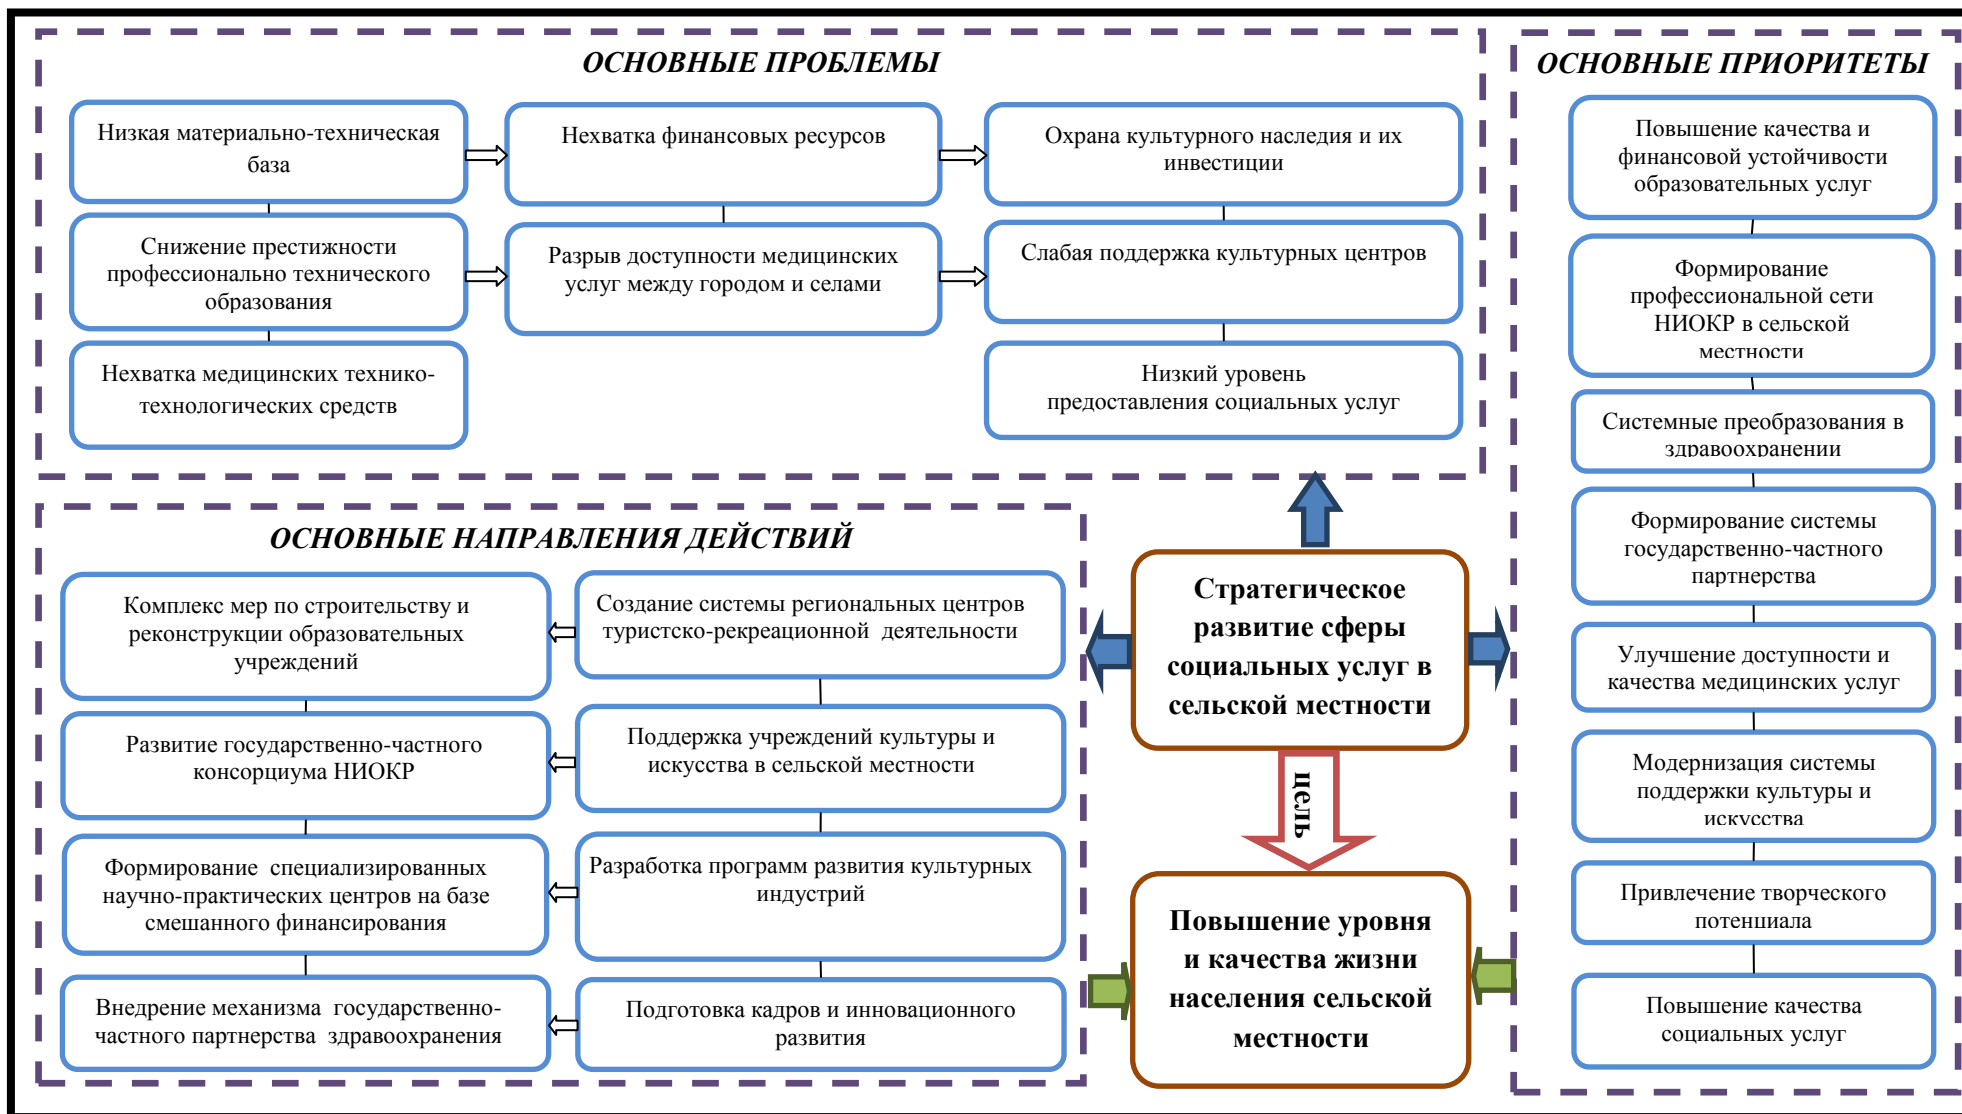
ОСНОВНЫЕ ПРОБЛЕМЫ

Низкая материально-техническая база

Нехватка финансовых ресурсов

Охрана культурного наследия и их инвестиции

Снижение престижности профессионально технического образования

Разрыв доступности медицинских услуг между городом и селами

Слабая поддержка культурных центров

Нехватка медицинских технико-технологических средств

Низкий уровень предоставления социальных услуг

ОСНОВНЫЕ ПРИОРИТЕТЫ

Повышение качества и финансовой устойчивости образовательных услуг

Формирование профессиональной сети НИОКР в сельской местности

Системные преобразования в здравоохранении

Формирование системы государственно-частного партнерства

Улучшение доступности и качества медицинских услуг

Модернизация системы поддержки культуры и искусства

Привлечение творческого потенциала

Повышение качества социальных услуг

ОСНОВНЫЕ НАПРАВЛЕНИЯ ДЕЙСТВИЙ

Комплекс мер по строительству и реконструкции образовательных учреждений

Создание системы региональных центров туристско-рекреационной деятельности

Развитие государственно-частного консорциума НИОКР

Поддержка учреждений культуры и искусства в сельской местности

Формирование специализированных научно-практических центров на базе смешанного финансирования

Разработка программ развития культурных индустрий

Внедрение механизма государственно-частного партнерства здравоохранения

Подготовка кадров и инновационного развития

Стратегическое развитие сферы социальных услуг в сельской местности

цель

Повышение уровня и качества жизни населения сельской местности